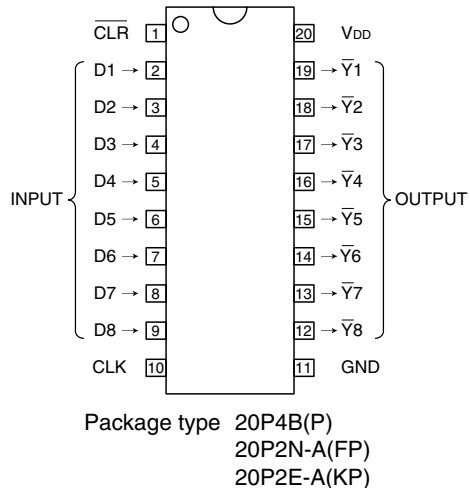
$\overline{CLR}$ 1
D1 → 2
D2 → 3
D3 → 4
D4 → 5
D5 → 6
D6 → 7
D7 → 8
D8 → 9
CLK 10

20 $V_{DD}$
19 → $\overline{Y}1$
18 → $\overline{Y}2$
17 → $\overline{Y}3$
16 → $\overline{Y}4$
15 → $\overline{Y}5$
14 → $\overline{Y}6$
13 → $\overline{Y}7$
12 → $\overline{Y}8$
11 GND

INPUT
OUTPUT

Package type 20P4B(P)
20P2N-A(FP)
20P2E-A(KP)